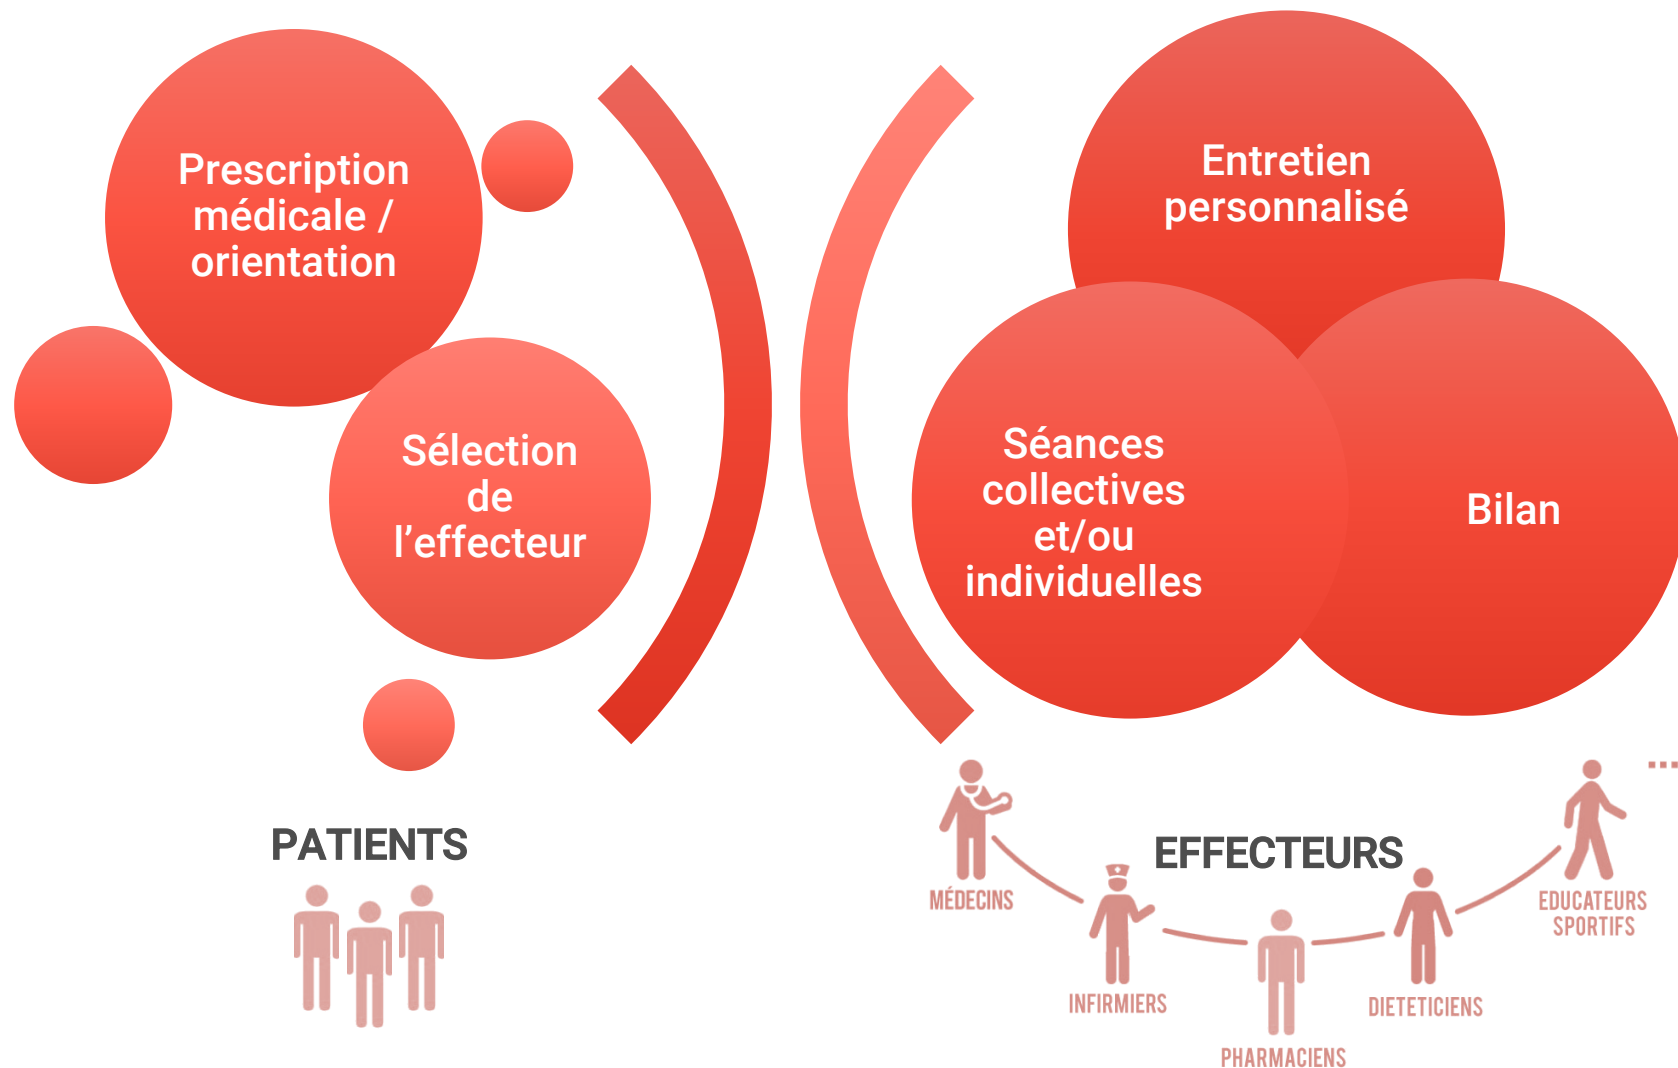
Prescription médicale / orientation

Sélection de l'effecteur

PATIENTS

Entretien personnalisé

Séances collectives et/ou individuelles

Bilan

EFFECTEURS

MÉDECINS

INFIRMIERS

PHARMACIENS

DIETETICIENS

EDUCATEURS SPORTIFS

...